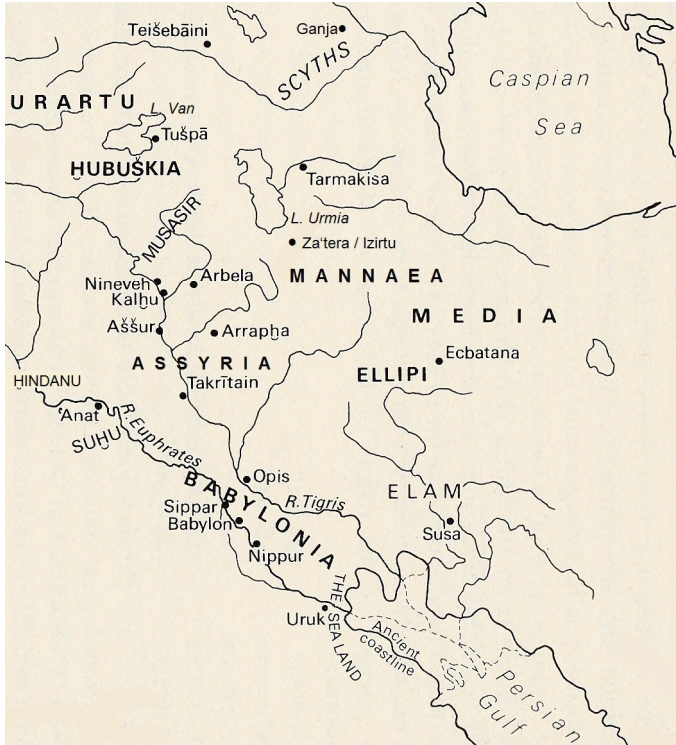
Teišebāini
Ganja
SCYTHS
Caspian Sea
URARTU
L. Van
Tušpā
HUBUŠKIA
Tarmakisa
MUSASIR
L. Urmia
Za'tera / Izirtu
Nineveh
Arbela
MANNAEA
Kalḫu
Aššur
Arrapḫa
MEDIA
ASSYRIA
HINDANU
Ecbatana
ELLIPI
Takrītain
Anat
SUḪU
R. Euphrates
BABYLONIA
Opis
R. Tigris
ELAM
Sippar
Babylon
Susa
Nippur
THE SEA LAND
Uruk
Ancient coastline
Persian Gulf